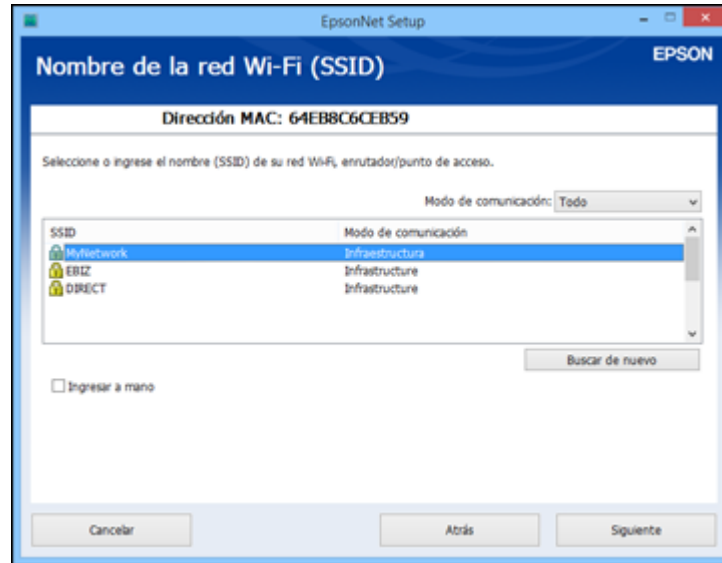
EpsonNet Setup

Nombre de la red Wi-Fi (SSID)

EPSON

Dirección MAC: 64EB8C6CEB59

Seleccione o ingrese el nombre (SSID) de su red Wi-Fi, enrutador/punto de acceso.

Modo de comunicación: Todo

| SSID | Modo de comunicación |
|---|---|
| MyNetwork | Infraestructura |
| EBIZ | Infrastructure |
| DIRECT | Infrastructure |

Buscar de nuevo

Ingresar a mano

Cancelar

Atrás

Siguiente